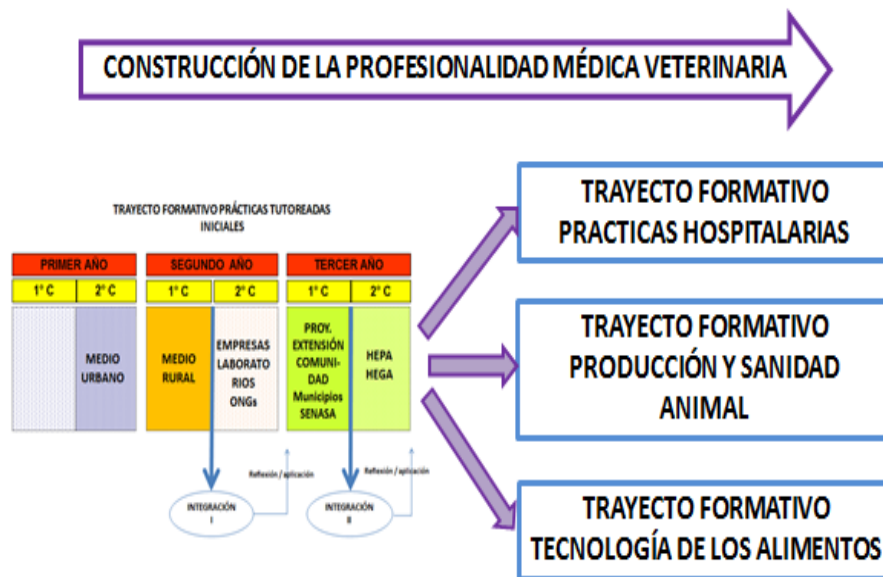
CONSTRUCCIÓN DE LA PROFESIONALIDAD MÉDICA VETERINARIA

TRAYECTO FORMATIVO PRÁCTICAS TUTOREADAS INICIALES

| PRIMER AÑO | | SEGUNDO AÑO | | TERCER AÑO | |
|---|---|---|---|---|---|
| 1° C | 2° C | 1° C | 2° C | 1° C | 2° C |
| | MEDIO URBANO | MEDIO RURAL | EMPRESAS LABORATORIOS ONGs | PROY. EXTENSIÓN COMUNIDAD Municipios SENASA | HEPA HEGA |

Reflexión / aplicación

INTEGRACIÓN I

Reflexión / aplicación

INTEGRACIÓN II

TRAYECTO FORMATIVO PRACTICAS HOSPITALARIAS

TRAYECTO FORMATIVO PRODUCCIÓN Y SANIDAD ANIMAL

TRAYECTO FORMATIVO TECNOLOGÍA DE LOS ALIMENTOS